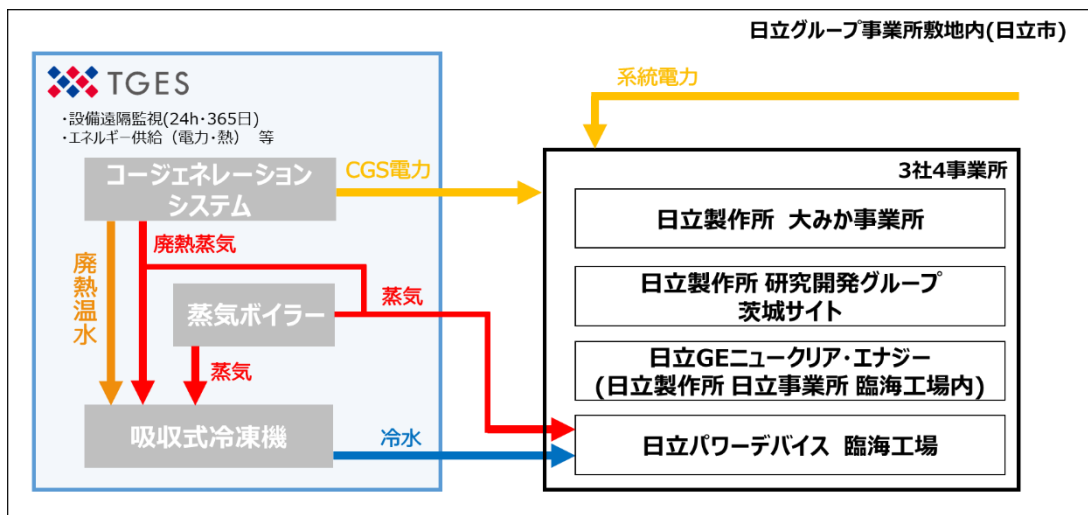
日立グループ事業所敷地内(日立市)

TGES

・設備遠隔監視(24h・365日)
・エネルギー供給（電力・熱） 等

系統電力

コージェネレーションシステム

CGS電力

3社4事業所

日立製作所 大みか事業所

廃熱蒸気

廃熱温水

蒸気ボイラー

蒸気

日立製作所 研究開発グループ 茨城サイト

日立GEニュークリア・エナジー (日立製作所 日立事業所 臨海工場内)

蒸気

吸収式冷凍機

冷水

日立パワーデバイス 臨海工場